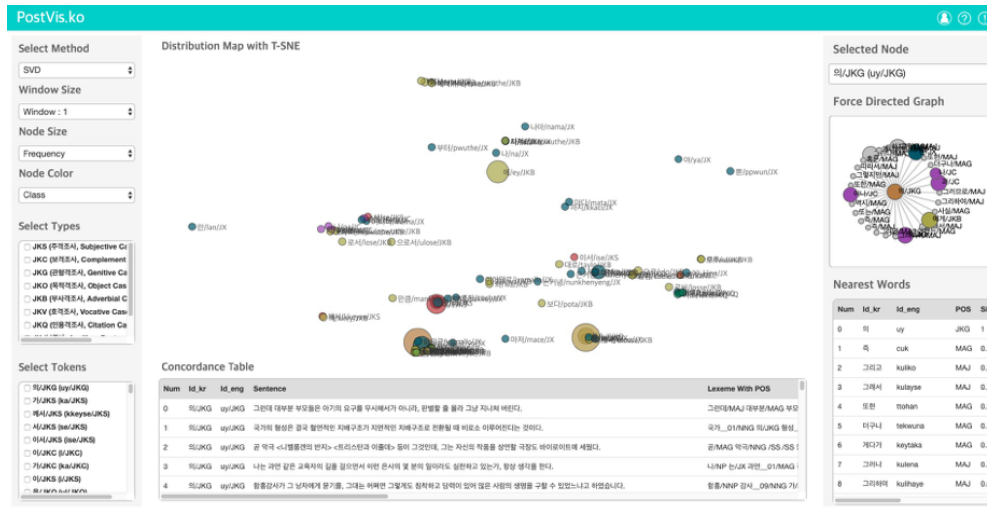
PostVis.ko

Select Method
SVD
Window Size
Window : 1
Node Size
Frequency
Node Color
Class

Select Types
JKS (주격조사, Subjective Ca
JKC (보격조사, Complement
JKG (관형격조사, Genitive Ca
JKO (목적격조사, Object Cas
JKB (부사격조사, Adverbial C
JKV (호격조사, Vocative Cas
JKQ (인용격조사, Citation Ca

Select Tokens
의/JKG (uy/JKG)
가/JKS (ka/JKS)
께서/JKS (kkeyse/JKS)
서/JKS (se/JKS)
이서/JKS (ise/JKS)
이/JKC (i/JKC)
가/JKC (ka/JKC)
이/JKS (i/JKS)

Distribution Map with T-SNE

나마/nama/JX
부터/pwuthe/JX
나/na/JX
에/ey/JKB
야/ya/JX
뿐/ppwun/JX
란/lan/JX
로서/lose/JKB
으로서/ulose/JKB
이서/ise/JKS
보다/pota/JKB
마저/mace/JX

Concordance Table

| Num | Id_kr | Id_eng | Sentence | Lexeme With POS |
|---|---|---|---|---|
| 0 | 의/JKG | uy/JKG | 그런데 대부분 부모들은 아기의 요구를 무시해서가 아니라, 판별할 줄 몰라 그냥 지나쳐 버린다. | 그런데/MAJ 대부분/NNG 부모 |
| 1 | 의/JKG | uy/JKG | 국가의 형성은 결국 혈연적인 지배구조가 지연적인 지배구조로 전환될 때 비로소 이루어진다는 것이다. | 국가__01/NNG 의/JKG 형성 |
| 2 | 의/JKG | uy/JKG | 곧 악극 <니벨룽겐의 반지> <트리스탄과 이졸데> 등이 그것인데, 그는 자신의 작품을 상연할 극장도 바이로이트에 세웠다. | 곧/MAG 악극/NNG /SS.SS |
| 3 | 의/JKG | uy/JKG | 나는 과연 같은 교육자의 길을 걸으면서 이런 은사의 몇 분의 일이라도 실천하고 있는가, 항상 생각을 한다. | 나/NP 는/JX 과연__01/MAG |
| 4 | 의/JKG | uy/JKG | 함흥감사가 그 남자에게 묻기를, 그대는 어찌면 그렇게도 침착하고 담력이 있어 많은 사람의 생명을 구할 수 있었느냐고 하였습니다. | 함흥/NNP 감사__09/NNG 가/ |

Selected Node
의/JKG (uy/JKG)

Force Directed Graph
의/JKG
그러므로/MAJ
그리하여/MAJ
또는/MAJ
그렇지만/MAJ
그리고/MAJ
더구나/MAJ
도리어/MAJ

Nearest Words

| Num | Id_kr | Id_eng | POS | Si |
|---|---|---|---|---|
| 0 | 의 | uy | JKG | 1 |
| 1 | 즉 | cuk | MAG | 0. |
| 2 | 그리고 | kuliko | MAJ | 0. |
| 3 | 그래서 | kulayse | MAJ | 0. |
| 4 | 또한 | ttohan | MAG | 0. |
| 5 | 더구나 | tekwuna | MAG | 0. |
| 6 | 게다가 | keytaka | MAJ | 0. |
| 7 | 그러나 | kulena | MAJ | 0. |
| 8 | 그리하여 | kulihaye | MAJ | 0. |